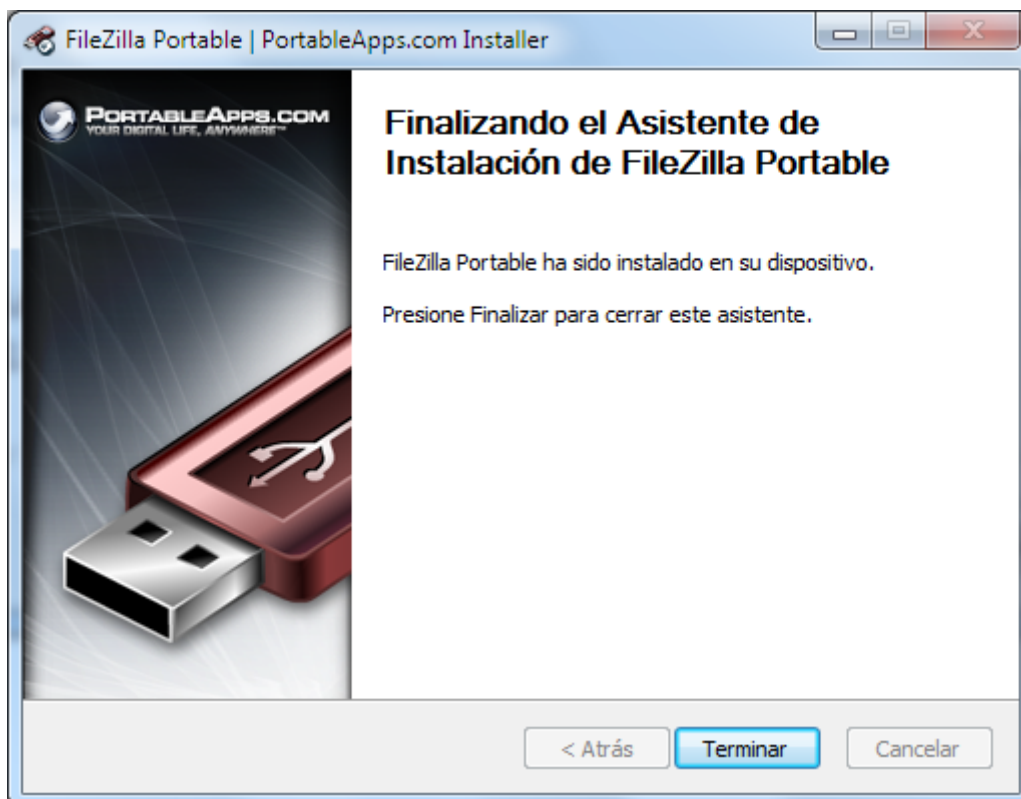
FileZilla Portable | PortableApps.com Installer

PORTABLEAPPS.COM
YOUR DIGITAL LIFE, ANYWHERE™

Finalizando el Asistente de Instalación de FileZilla Portable

FileZilla Portable ha sido instalado en su dispositivo.

Presione Finalizar para cerrar este asistente.

< Atrás
Terminar
Cancelar